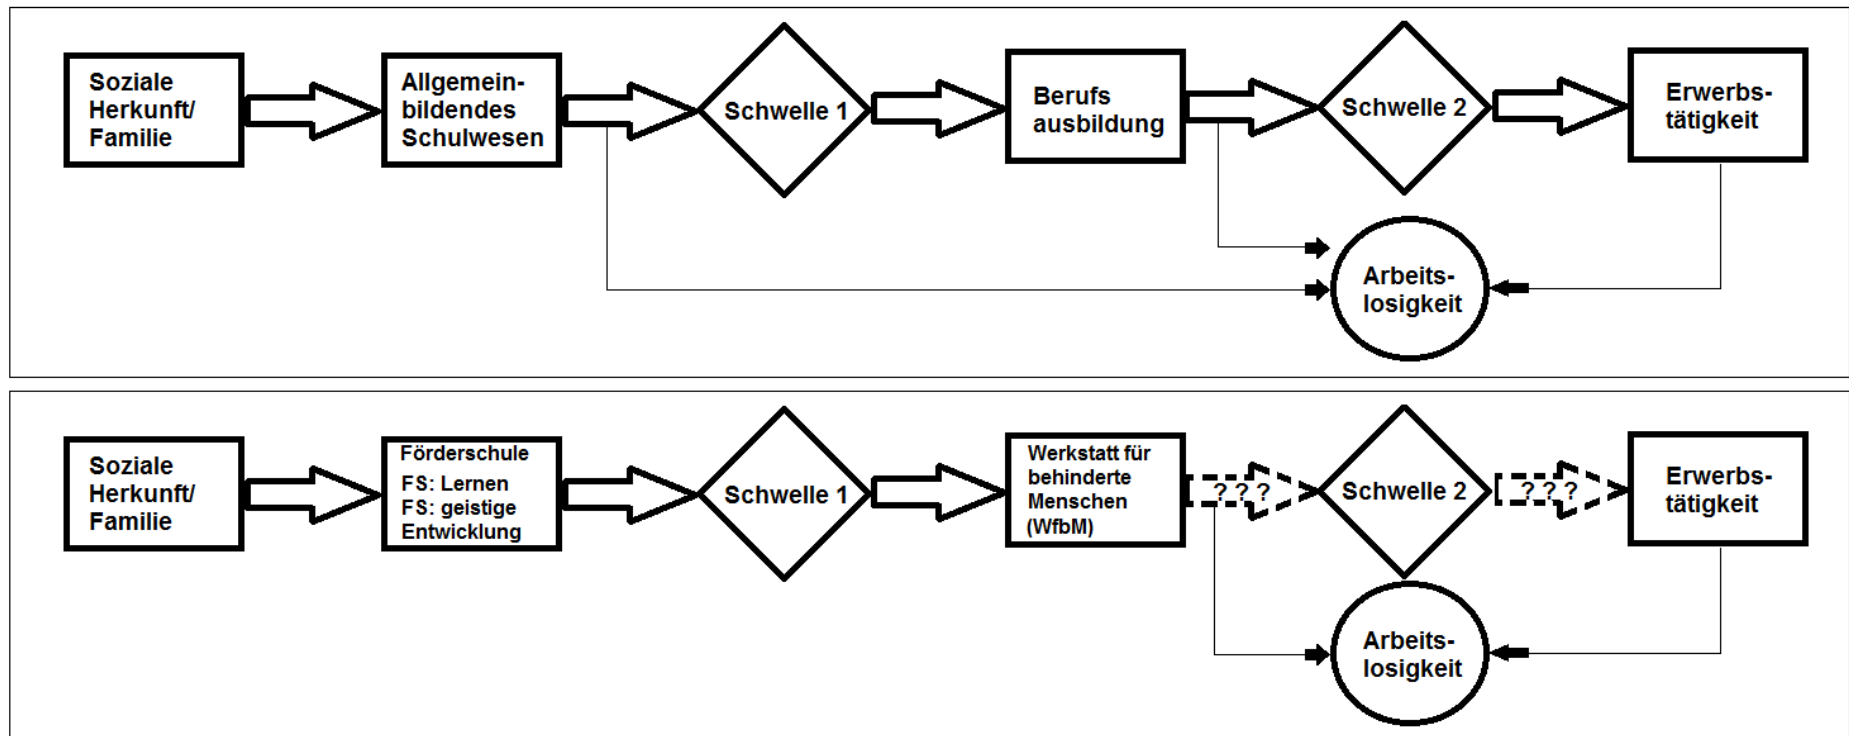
Soziale Herkunft/ Familie

Allgemeinbildendes Schulwesen

Schwelle 1

Berufs ausbildung

Schwelle 2

Erwerbstätigkeit

Arbeitslosigkeit

Soziale Herkunft/ Familie

Förderschule
FS: Lernen
FS: geistige Entwicklung

Schwelle 1

Werkstatt für behinderte Menschen (WfbM)

???

Schwelle 2

???

Erwerbstätigkeit

Arbeitslosigkeit